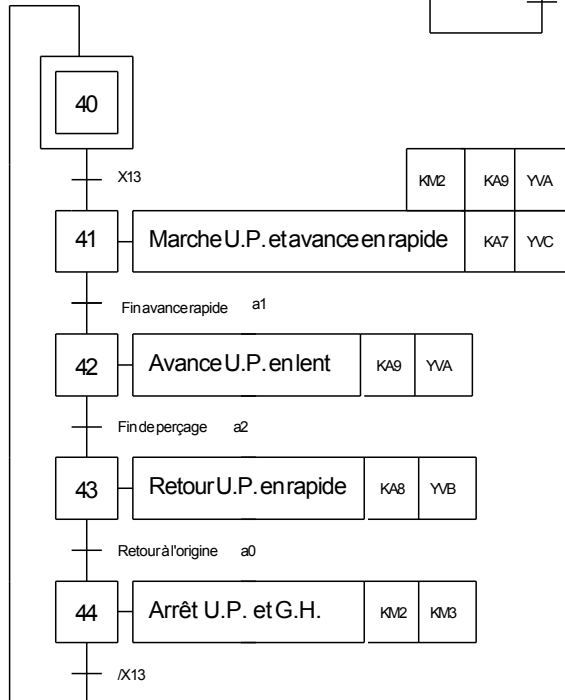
40

X13

KM2 KA9 YVA

41 Marche U.P. et avance en rapide KA7 YVC

Fin avance rapide a1

42 Avance U.P. en lent KA9 YVA

Fin de perçage a2

43 Retour U.P. en rapide KA8 YVB

Retour à l'origine a0

44 Arrêt U.P. et G.H. KM2 KM3

/X13